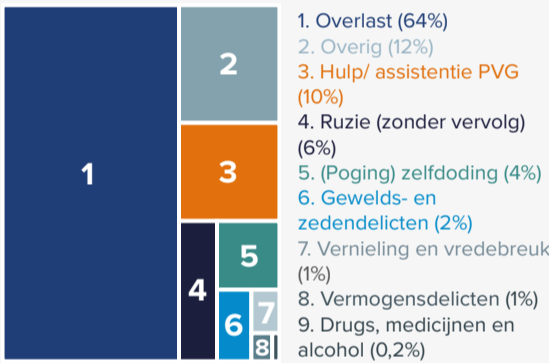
1
2
3
4
5
6
7
8

1. Overlast (64%)
2. Overig (12%)
3. Hulp/ assistentie PVG (10%)
4. Ruzie (zonder vervolg) (6%)
5. (Poging) zelfdoding (4%)
6. Gewelds- en zedendelicten (2%)
7. Vernieling en vredebreuk (1%)
8. Vermogensdelicten (1%)
9. Drugs, medicijnen en alcohol (0,2%)